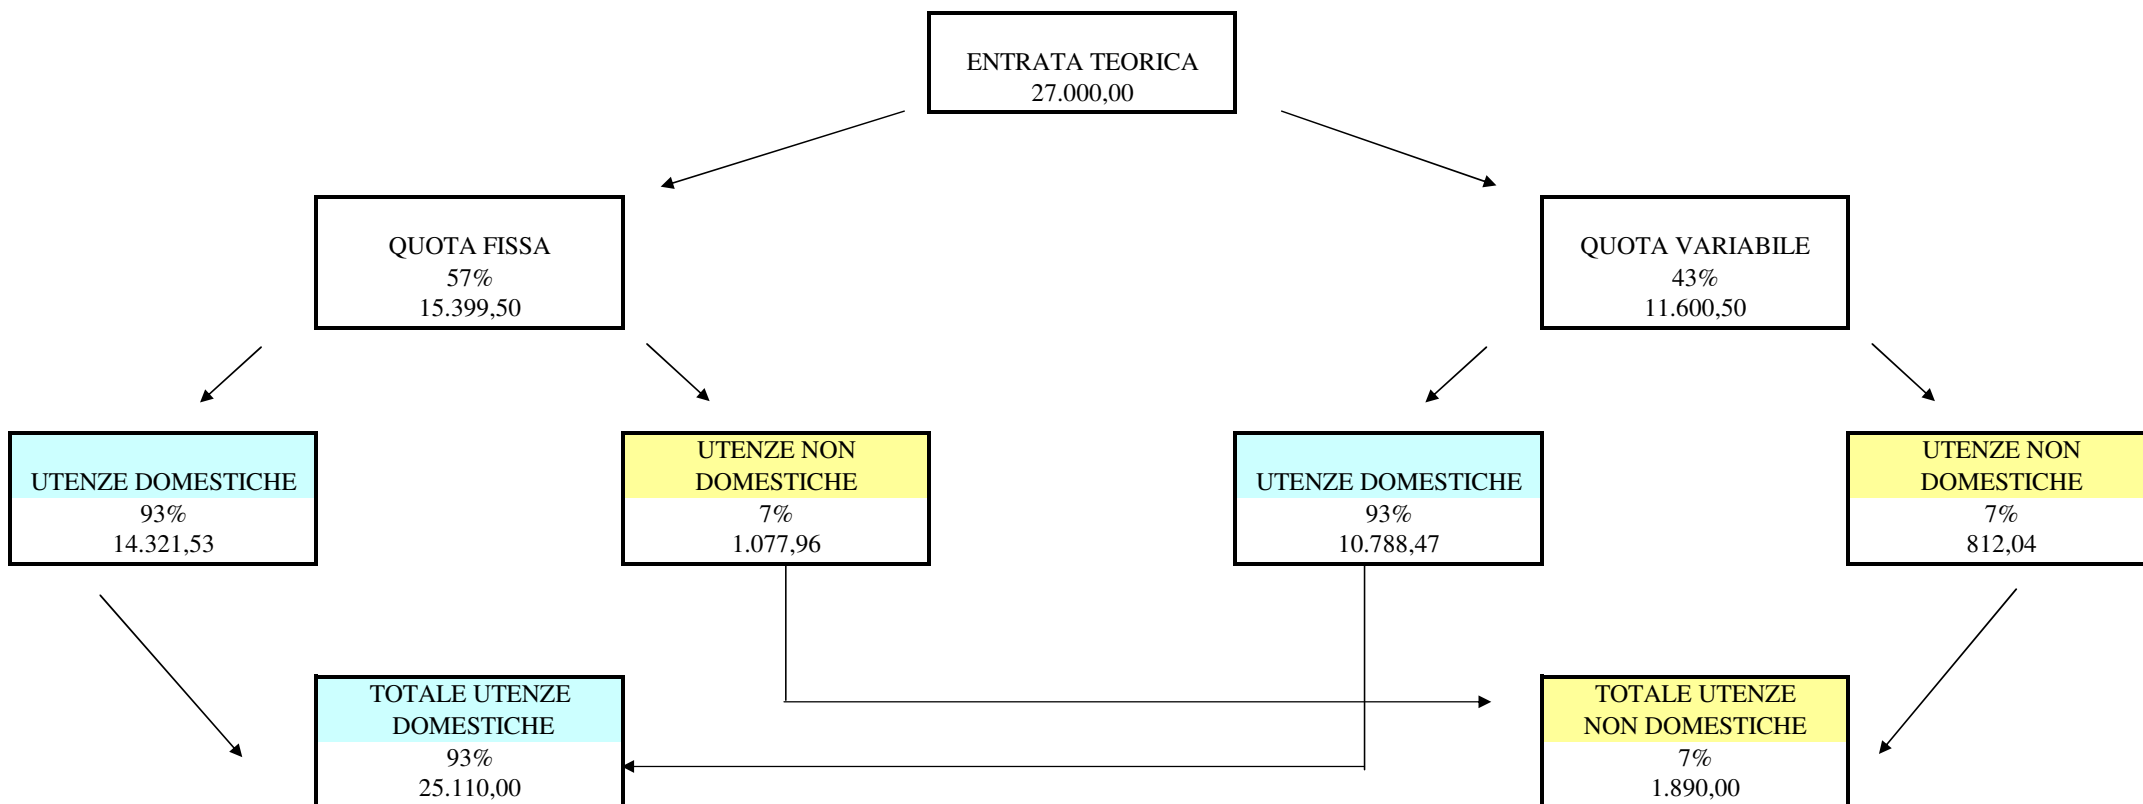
ENTRATA TEORICA
27.000,00

QUOTA FISSA
57%
15.399,50

QUOTA VARIABILE
43%
11.600,50

UTENZE DOMESTICHE
93%
14.321,53

UTENZE NON DOMESTICHE
7%
1.077,96

UTENZE DOMESTICHE
93%
10.788,47

UTENZE NON DOMESTICHE
7%
812,04

TOTALE UTENZE DOMESTICHE
93%
25.110,00

TOTALE UTENZE NON DOMESTICHE
7%
1.890,00